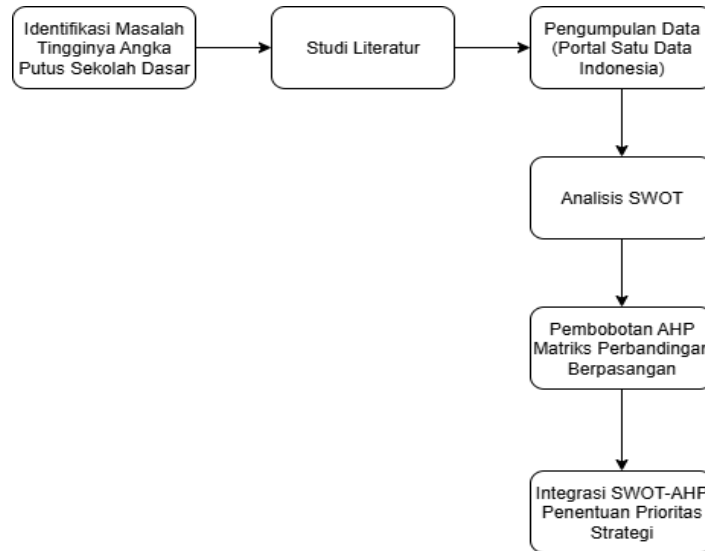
Identifikasi Masalah Tingginya Angka Putus Sekolah Dasar

Studi Literatur

Pengumpulan Data (Portal Satu Data Indonesia)

Analisis SWOT

Pembobotan AHP Matriks Perbandingan Berpasangan

Integrasi SWOT-AHP Penentuan Prioritas Strategi